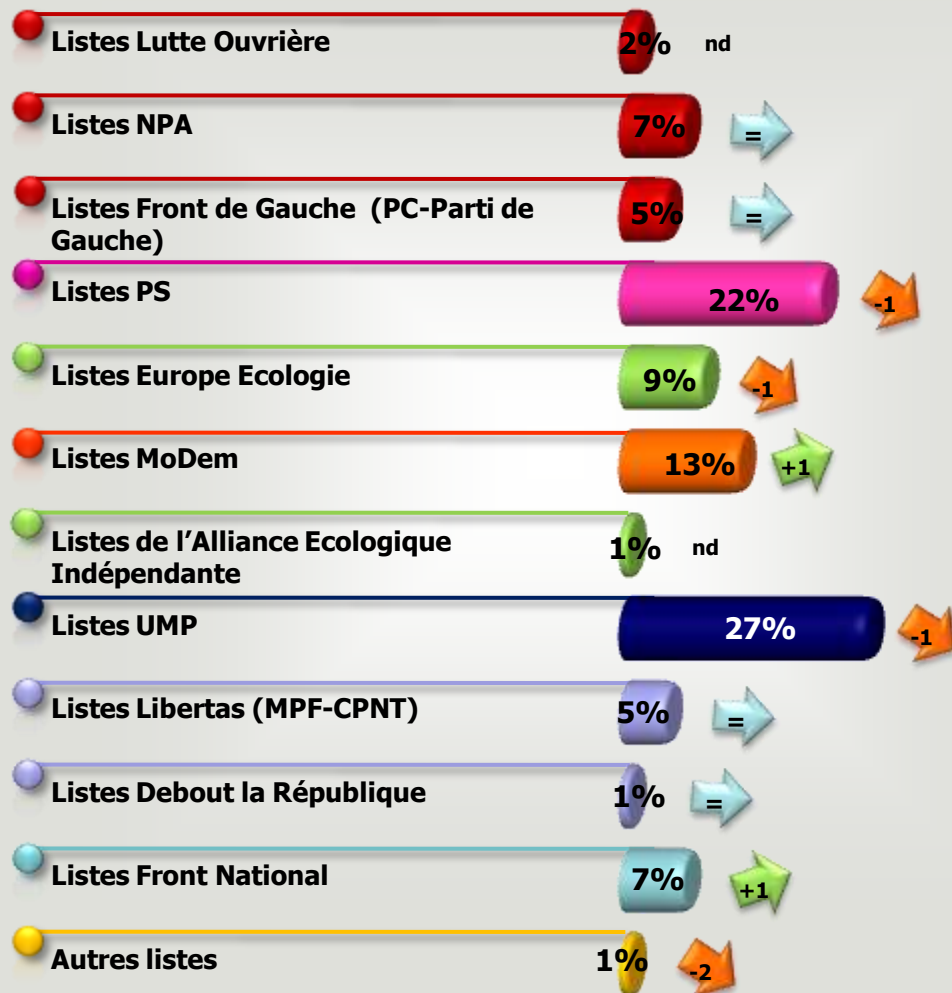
| | | |
|---|---|---|
| Listes Lutte Ouvrière | 2% | nd |
| Listes NPA | 7% | = |
| Listes Front de Gauche (PC-Parti de Gauche) | 5% | = |
| Listes PS | 22% | -1 |
| Listes Europe Ecologie | 9% | -1 |
| Listes MoDem | 13% | +1 |
| Listes de l'Alliance Ecologique Indépendante | 1% | nd |
| Listes UMP | 27% | -1 |
| Listes Libertas (MPF-CPNT) | 5% | = |
| Listes Debout la République | 1% | = |
| Listes Front National | 7% | +1 |
| Autres listes | 1% | -2 |